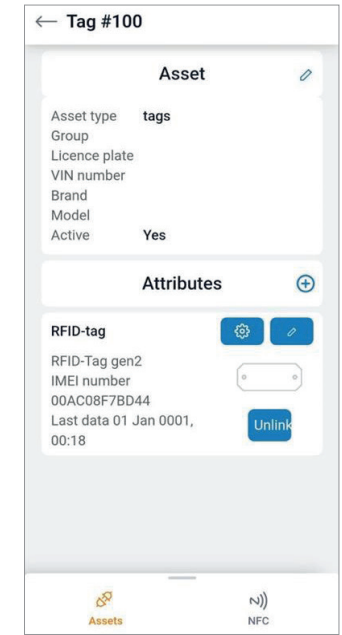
← Tag #100

Asset

| Asset type | tags |
|---|---|
| Group | |
| Licence plate | |
| VIN number | |
| Brand | |
| Model | |
| Active | Yes |

Attributes

RFID-tag

RFID-Tag gen2
IMEI number
00AC08F7BD44
Last data 01 Jan 0001, 00:18

Unlink

Assets

NFC